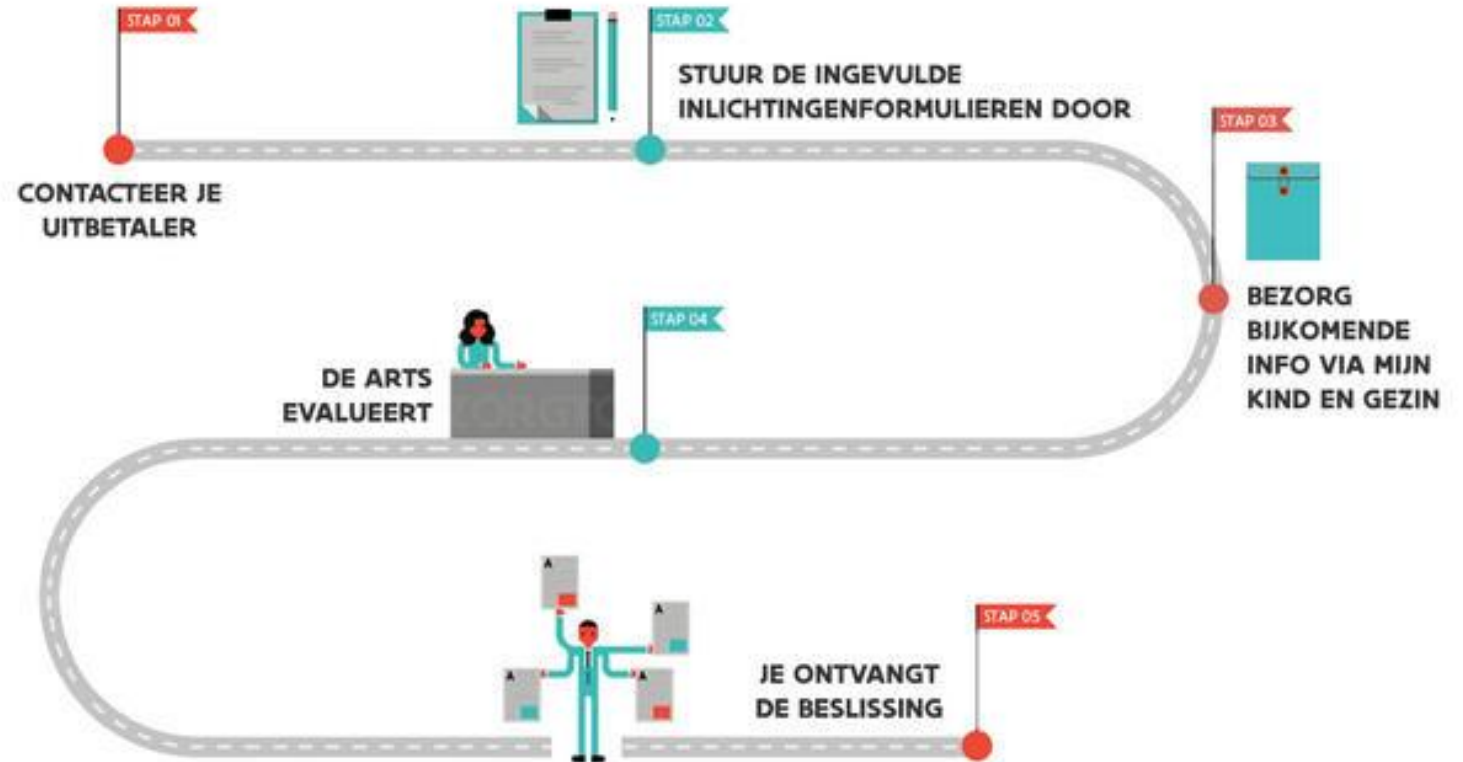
STAP 01

CONTACTEER JE UITBETALER

STAP 02

STUUR DE INGEVULDE INLICHTINGENFORMULIEREN DOOR

STAP 03

BEZORG BIJKOMENDE INFO VIA MIJN KIND EN GEZIN

STAP 04

DE ARTS EVALUEERT

ZORGT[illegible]

A

A

A

A

STAP 05

JE ONTVANGT DE BESLISSING